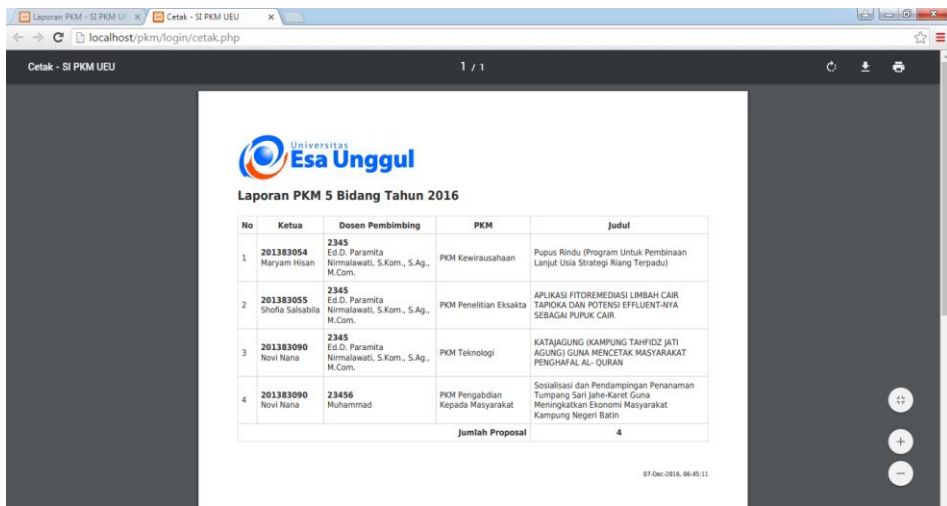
Laporan PKM - SI PKM UE ×   Cetak - SI PKM UEU ×

localhost/pkm/login/cetak.php

Cetak - SI PKM UEU   1 / 1

Universitas Esa Unggul

Laporan PKM 5 Bidang Tahun 2016

| No | Ketua | Dosen Pembimbing | PKM | Judul |
|---|---|---|---|---|
| 1 | 201383054 Maryam Hisan | 2345 Ed.D. Paramita Nirmalawati, S.Kom., S.Ag., M.Com. | PKM Kewirausahaan | Pupus Rindu (Program Untuk Pembinaan Lanjut Usia Strategi Riang Terpadu) |
| 2 | 201383055 Shofia Salsabila | 2345 Ed.D. Paramita Nirmalawati, S.Kom., S.Ag., M.Com. | PKM Penelitian Eksakta | APLIKASI FITOREMEDIASI LIMBAH CAIR TAPIOKA DAN POTENSI EFFLUENT-NYA SEBAGAI PUPUK CAIR |
| 3 | 201383090 Novi Nana | 2345 Ed.D. Paramita Nirmalawati, S.Kom., S.Ag., M.Com. | PKM Teknologi | KATAJAGUNG (KAMPUNG TAHFIDZ JATI AGUNG) GUNA MENCETAK MASYARAKAT PENGHAFAL AL- QURAN |
| 4 | 201383090 Novi Nana | 23456 Muhammad | PKM Pengabdian Kepada Masyarakat | Sosialisasi dan Pendampingan Penanaman Tumpang Sari Jahe-Karet Guna Meningkatkan Ekonomi Masyarakat Kampung Negeri Batin |
| | | | Jumlah Proposal | 4 |

07-Dec-2016, 06:45:11